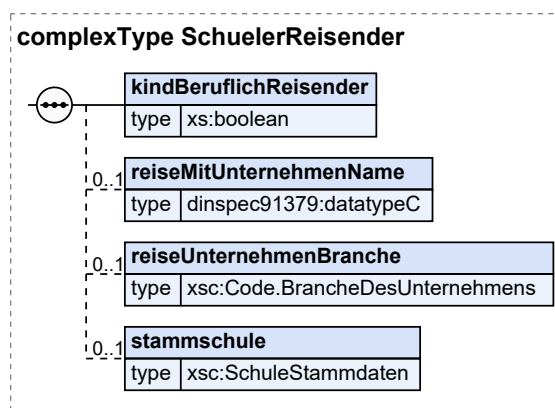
complexType SchuelerReisender

kindBeruflichReisender
type xs:boolean

0..1
reiseMitUnternehmenName
type dinspec91379:datatypeC

0..1
reiseUnternehmenBranche
type xsc:Code.BrancheDesUnternehmens

0..1
stammschule
type xsc:SchuleStammdaten